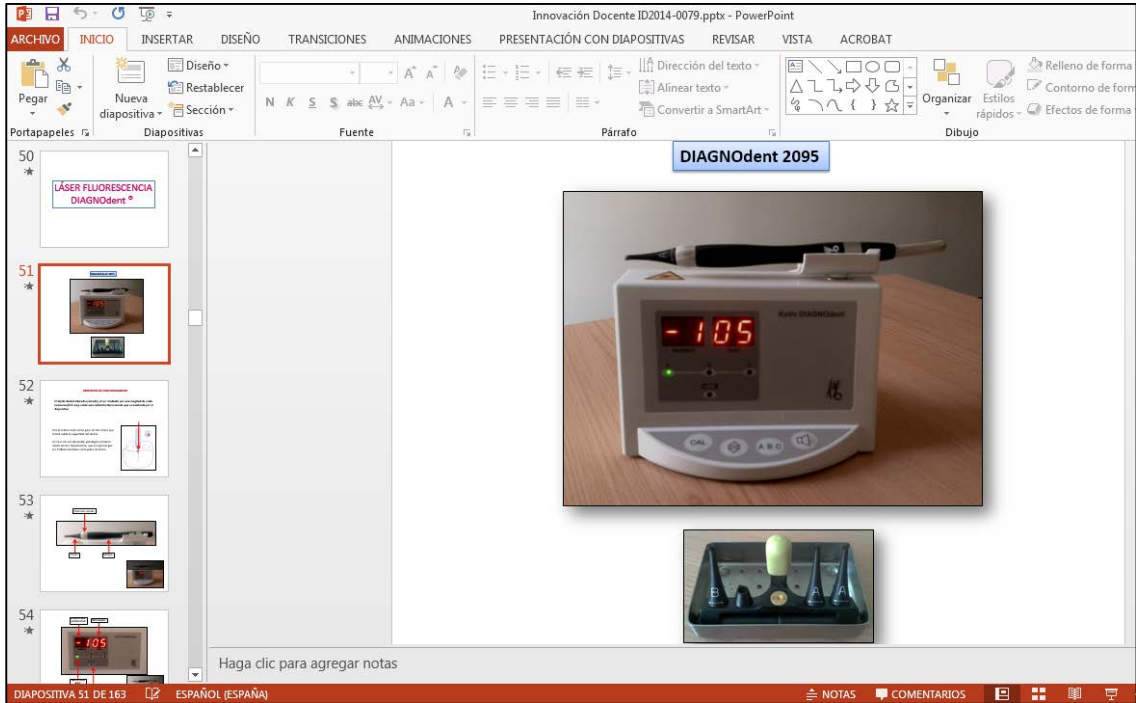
Innovación Docente ID2014-0079.pptx - PowerPoint

ARCHIVO INICIO INSERTAR DISEÑO TRANSICIONES ANIMACIONES PRESENTACIÓN CON DIAPOSITIVAS REVISAR VISTA ACROBAT

Pegar
Portapapeles
Nueva diapositiva
Diseño
Restablecer
Sección
Diapositivas
N K S S abc Aa A
Fuente
Dirección del texto
Alinear texto
Convertir a SmartArt
Párrafo
Organizar
Estilos rápidos
Relleno de forma
Contorno de form
Efectos de forma
Dibujo

50
LÁSER FLUORESCENCIA
DIAGNOdent ®

51

52

53

54
- 105

DIAGNOdent 2095

- 105

KaVo DIAGNOdent

CAL

A B C

B

A

A

Haga clic para agregar notas

DIAPOSITIVA 51 DE 163 ESPAÑOL (ESPAÑA) NOTAS COMENTARIOS